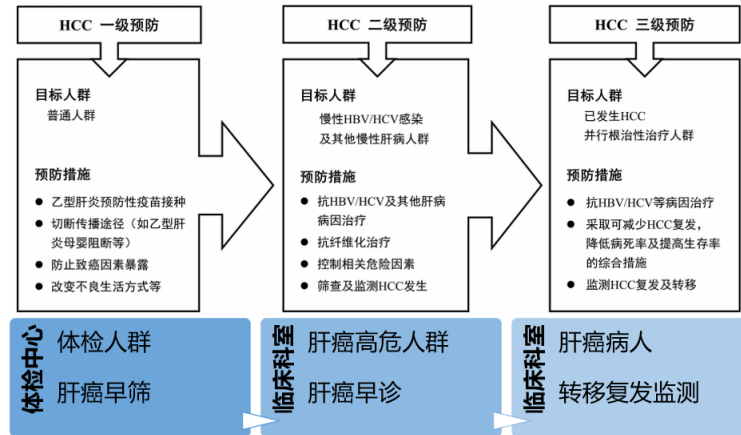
HCC 一级预防

目标人群
普通人群

预防措施
- 乙型肝炎预防性疫苗接种
- 切断传播途径（如乙型肝炎母婴阻断等）
- 防止致癌因素暴露
- 改变不良生活方式等

HCC 二级预防

目标人群
慢性HBV/HCV感染及其他慢性肝病人群

预防措施
- 抗HBV/HCV及其他肝病病因治疗
- 抗纤维化治疗
- 控制相关危险因素
- 筛查及监测HCC发生

HCC 三级预防

目标人群
已发生HCC并行根治性治疗人群

预防措施
- 抗HBV/HCV等病因治疗
- 采取可减少HCC复发，降低病死率及提高生存率的综合措施
- 监测HCC复发及转移

体检中心
体检人群
肝癌早筛

临床科室
肝癌高危人群
肝癌早诊

临床科室
肝癌病人
转移复发监测